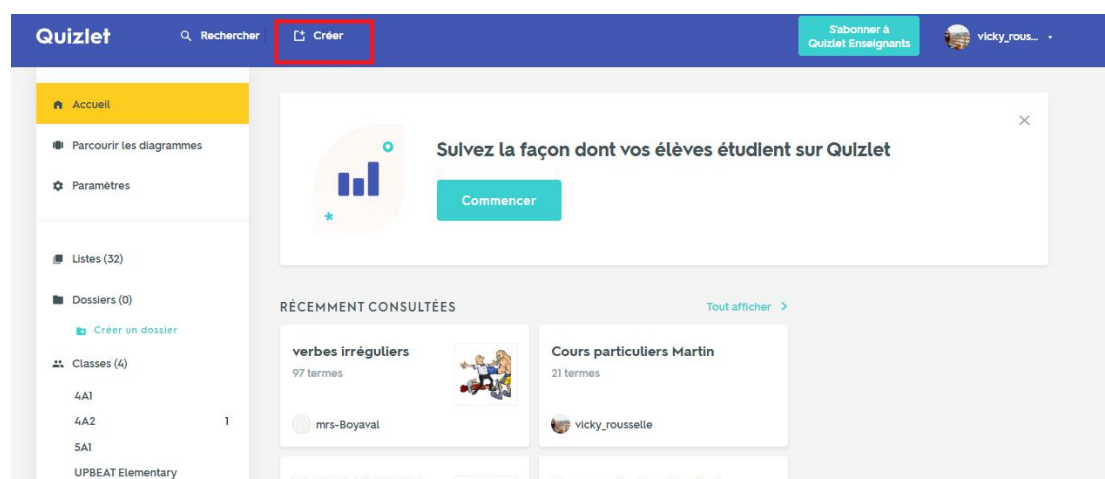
Quizlet
Rechercher
Créer
S'abonner à Quizlet Enseignants
vicky_rous...

Accueil
Parcourir les diagrammes
Paramètres

Listes (32)
Dossiers (0)
Créer un dossier
Classes (4)
4A1
4A2 1
5A1
UPBEAT Elementary

Suivez la façon dont vos élèves étudient sur Quizlet
Commencer

RÉCEMMENT CONSULTÉES
Tout afficher

verbes irréguliers
97 termes
mrs-Boyaval

Cours particuliers Martin
21 termes
vicky_rousselle